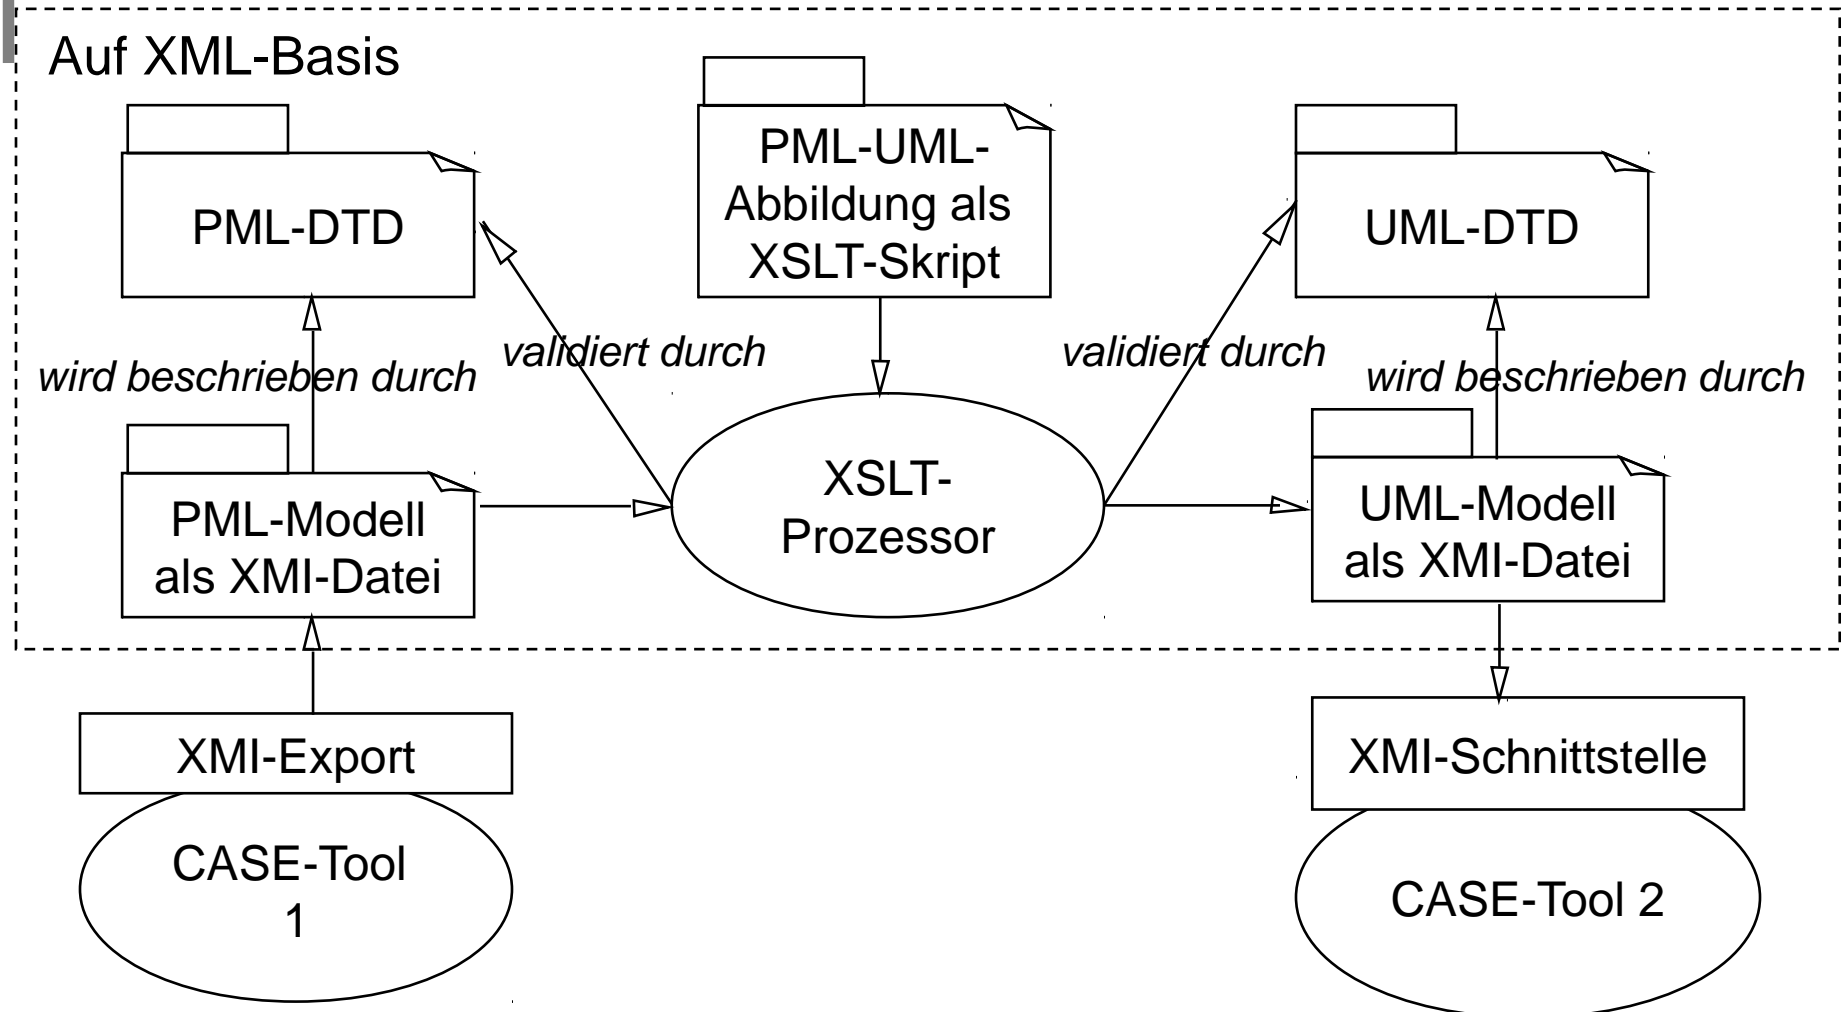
Auf XML-Basis

PML-DTD

PML-UML-Abbildung als XSLT-Skript

UML-DTD

wird beschrieben durch

validiert durch

validiert durch

wird beschrieben durch

PML-Modell als XMI-Datei

XSLT-Prozessor

UML-Modell als XMI-Datei

XMI-Export

XMI-Schnittstelle

CASE-Tool 1

CASE-Tool 2